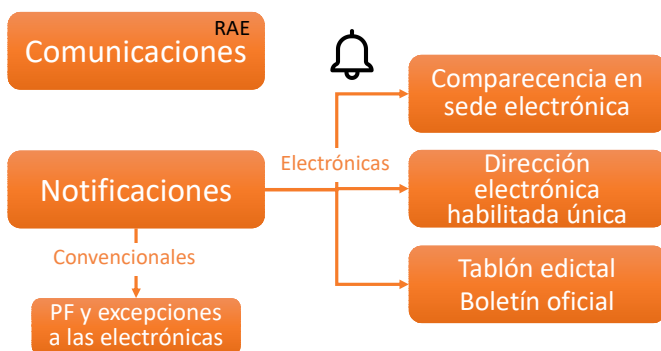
RAE
Comunicaciones

Notificaciones

Electrónicas

Convencionales

PF y excepciones a las electrónicas

Comparecencia en sede electrónica

Dirección electrónica habilitada única

Tablón edictal
Boletín oficial